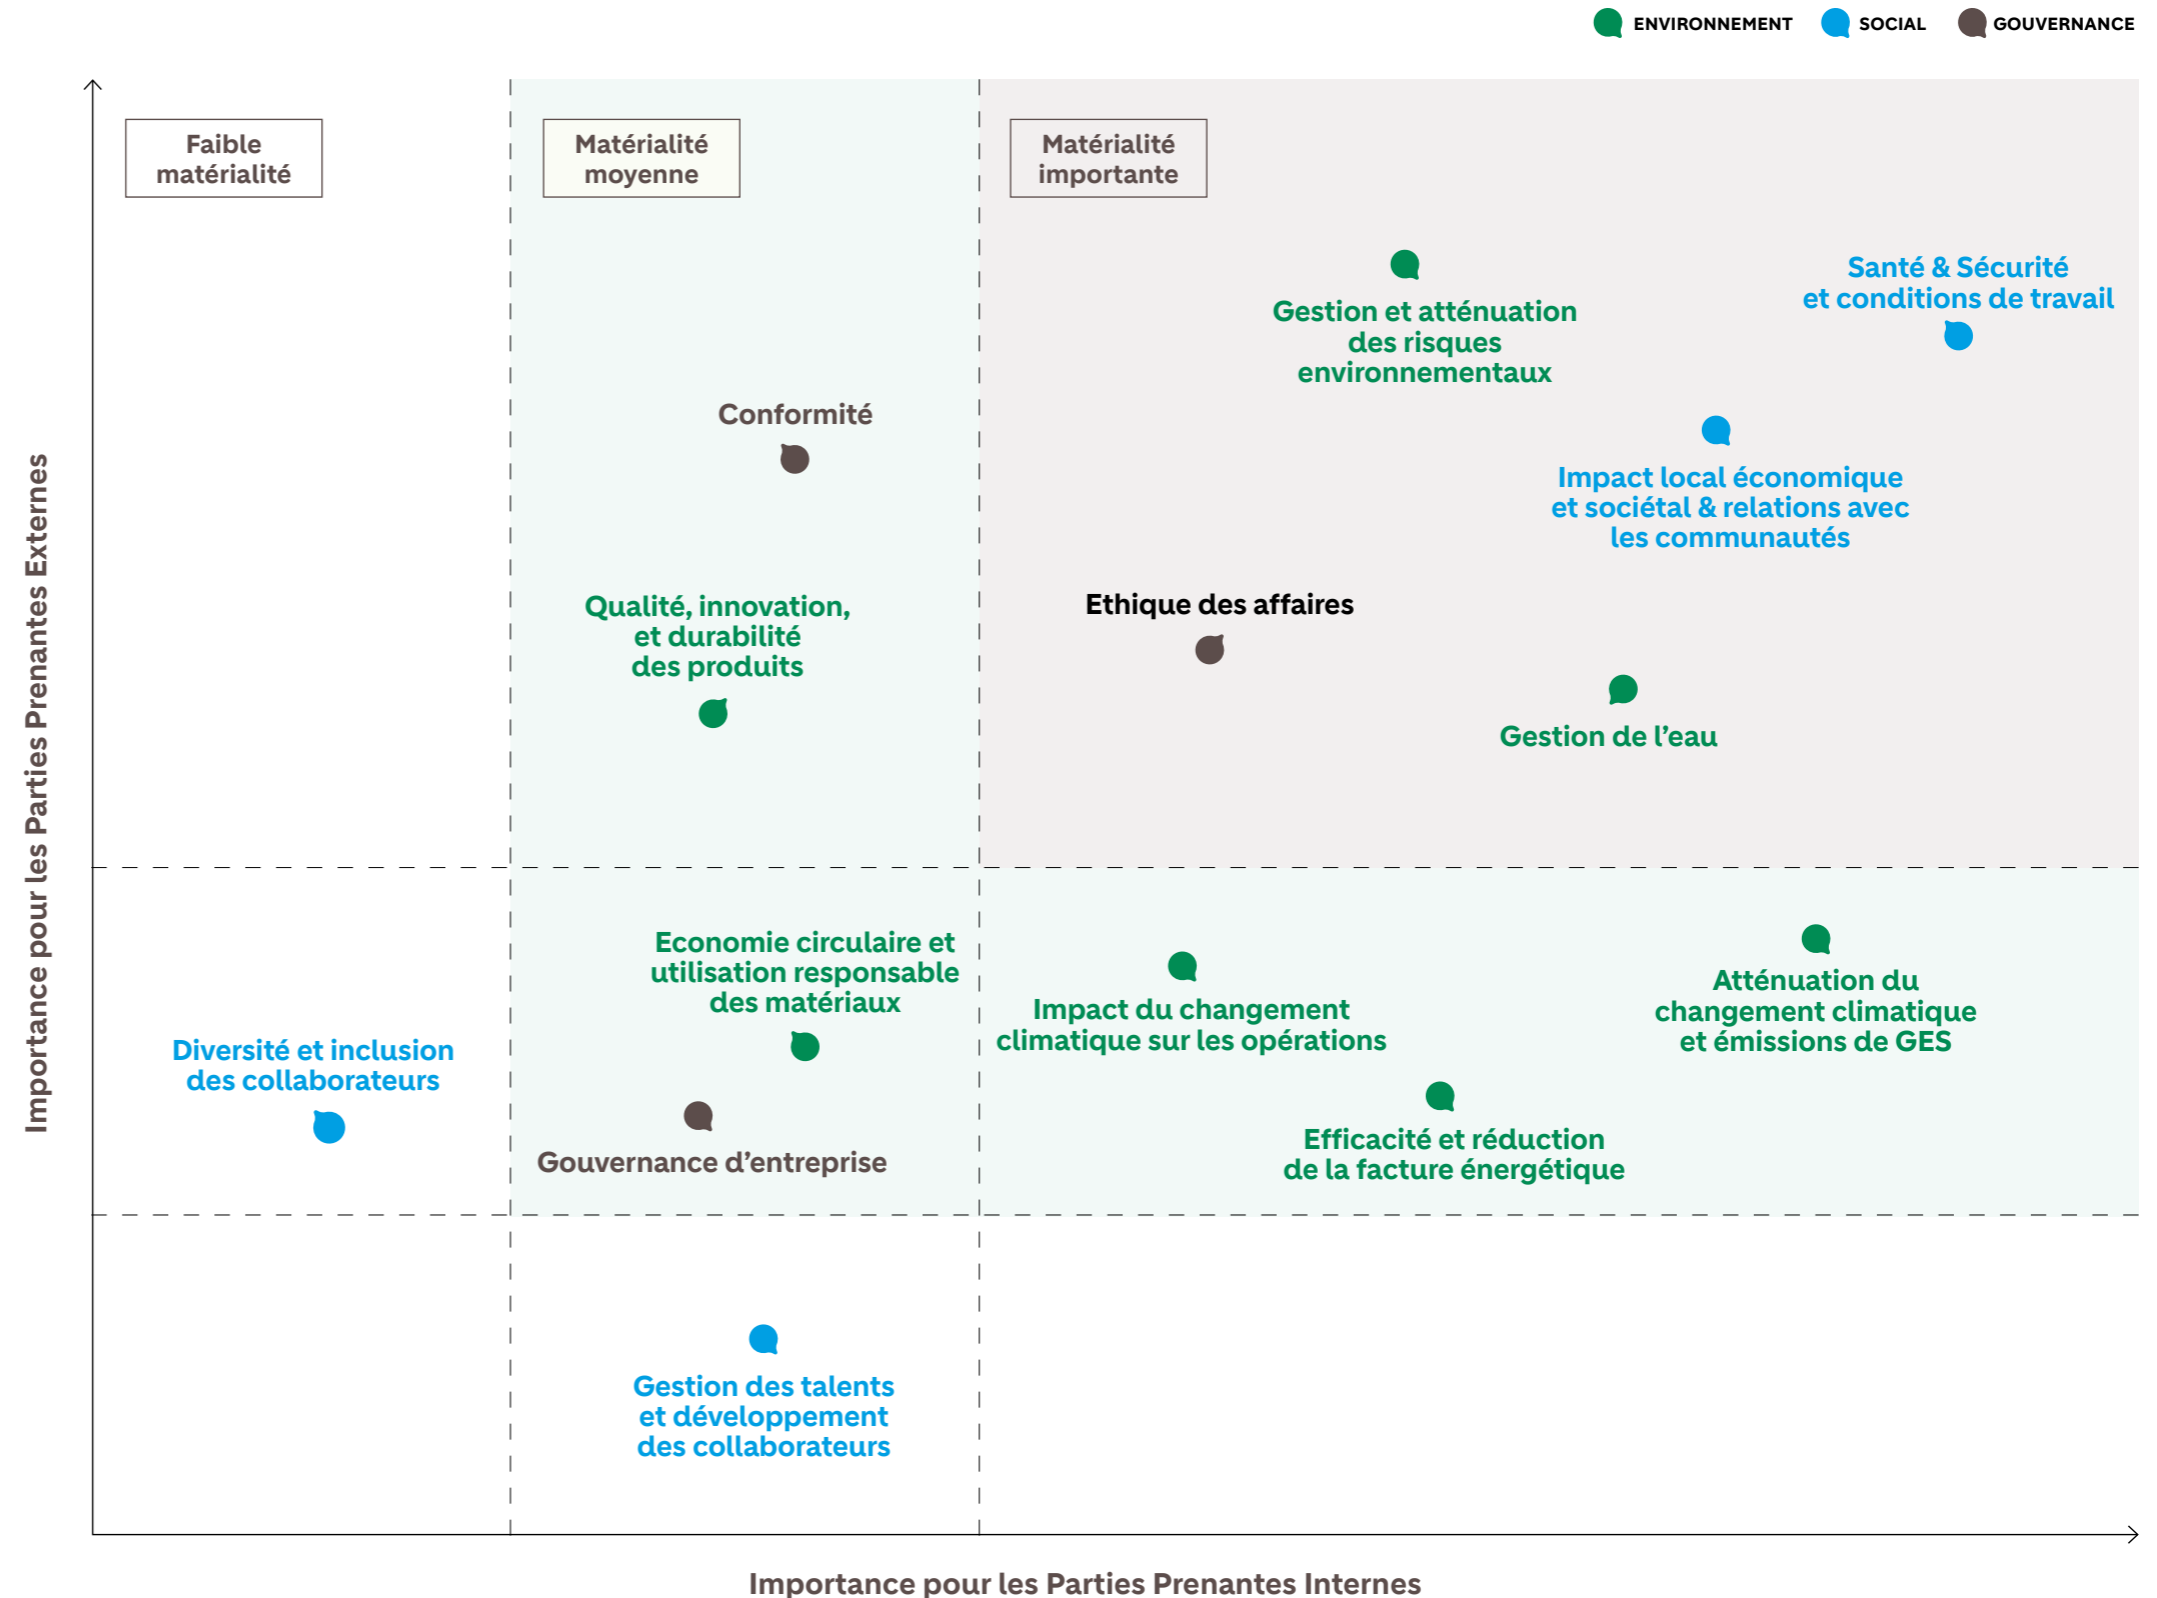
ENVIRONNEMENT SOCIAL GOUVERNANCE

Faible matérialité

Matérialité moyenne

Matérialité importante

Gestion et atténuation des risques environnementaux

Santé & Sécurité et conditions de travail

Conformité

Impact local économique et sociétal & relations avec les communautés

Qualité, innovation, et durabilité des produits

Ethique des affaires

Gestion de l'eau

Economie circulaire et utilisation responsable des matériaux

Impact du changement climatique sur les opérations

Atténuation du changement climatique et émissions de GES

Diversité et inclusion des collaborateurs

Gouvernance d'entreprise

Efficacité et réduction de la facture énergétique

Gestion des talents et développement des collaborateurs

Importance pour les Parties Prenantes Externes

Importance pour les Parties Prenantes Internes